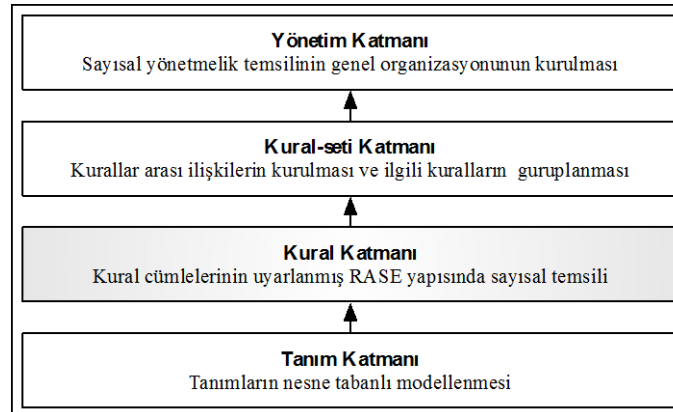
Yönetim Katmanı
Sayısal yönetmelik temsilinin genel organizasyonunun kurulması

Kural-seti Katmanı
Kurallar arası ilişkilerin kurulması ve ilgili kuralların guruplanması

Kural Katmanı
Kural cümlelerinin uyarlanmış RASE yapısında sayısal temsili

Tanım Katmanı
Tanımların nesne tabanlı modellenmesi